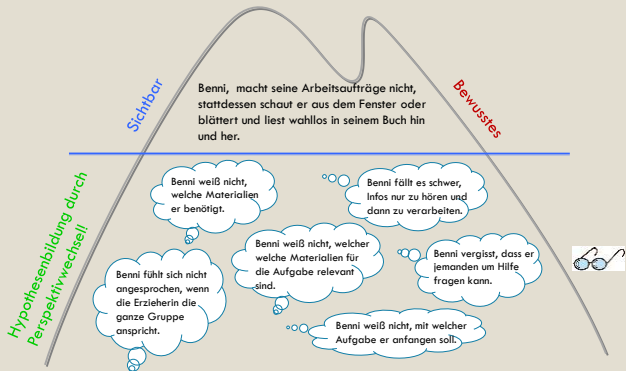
Sichtbar

Benni, macht seine Arbeitsaufträge nicht, stattdessen schaut er aus dem Fenster oder blättert und liest wahllos in seinem Buch hin und her.

Bewusstes

Hypothesenbildung durch Perspektivwechsel!

Benni weiß nicht, welche Materialien er benötigt.

Benni fällt es schwer, Infos nur zu hören und dann zu verarbeiten.

Benni weiß nicht, welcher welche Materialien für die Aufgabe relevant sind.

Benni vergisst, dass er jemanden um Hilfe fragen kann.

Benni fühlt sich nicht angesprochen, wenn die Erzieherin die ganze Gruppe anspricht.

Benni weiß nicht, mit welcher Aufgabe er anfangen soll.